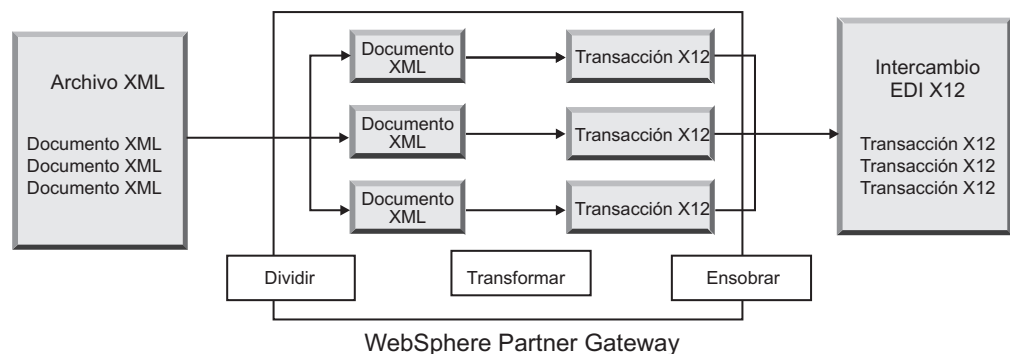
Archivo XML

Documento XML
Documento XML
Documento XML

Documento XML

Documento XML

Documento XML

Transacción X12

Transacción X12

Transacción X12

Intercambio EDI X12

Transacción X12
Transacción X12
Transacción X12

Dividir

Transformar

Ensobrar

WebSphere Partner Gateway